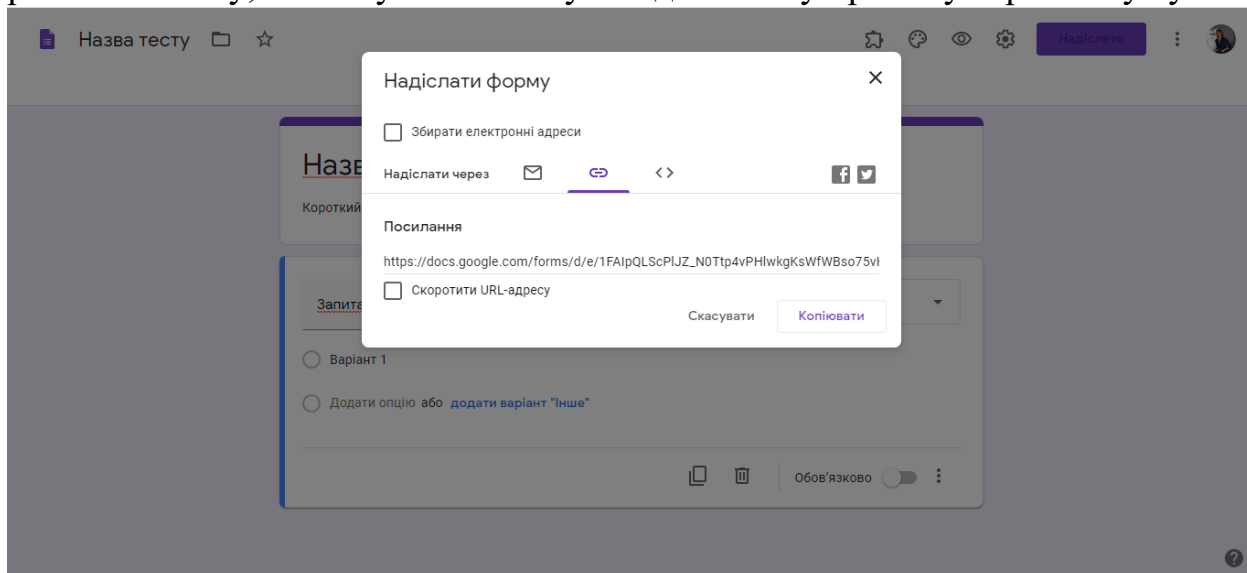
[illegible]

Назва тесту

Надіслати

Надіслати форму

Збирати електронні адреси

Надіслати через

Посилання

https://docs.google.com/forms/d/e/1FAIpQLScPlJZ_N0Ttp4vPHlwkgKsWfWBso75v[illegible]

Скоротити URL-адресу

Скасувати

Копіювати

Назв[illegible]

Короткий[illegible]

Запита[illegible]

Варіант 1

Додати опцію або додати варіант "Інше"

Обов'язково